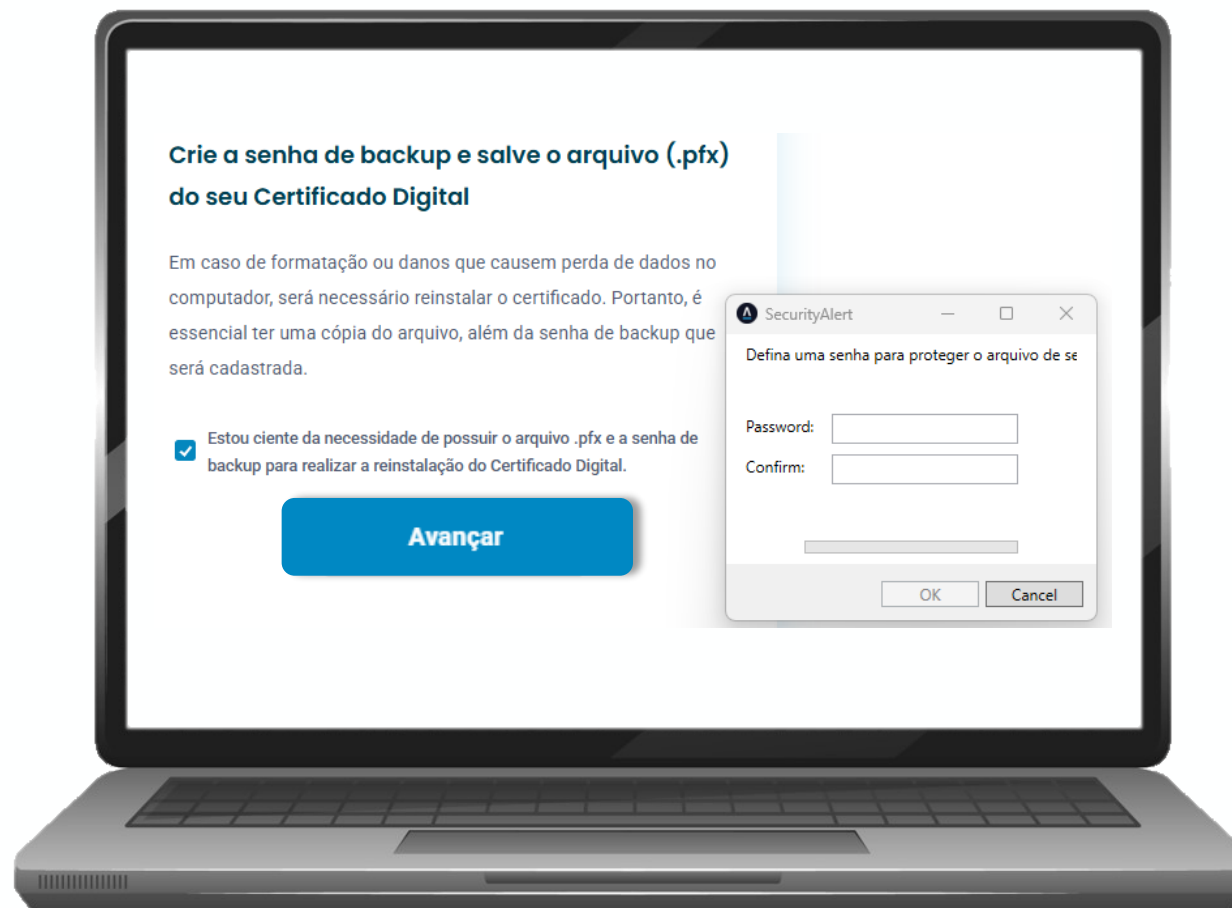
Crie a senha de backup e salve o arquivo (.pfx) do seu Certificado Digital

Em caso de formatação ou danos que causem perda de dados no computador, será necessário reinstalar o certificado. Portanto, é essencial ter uma cópia do arquivo, além da senha de backup que será cadastrada.

Estou ciente da necessidade de possuir o arquivo .pfx e a senha de backup para realizar a reinstalação do Certificado Digital.

Avançar

SecurityAlert

Defina uma senha para proteger o arquivo de se

Password:

Confirm:

OK

Cancel